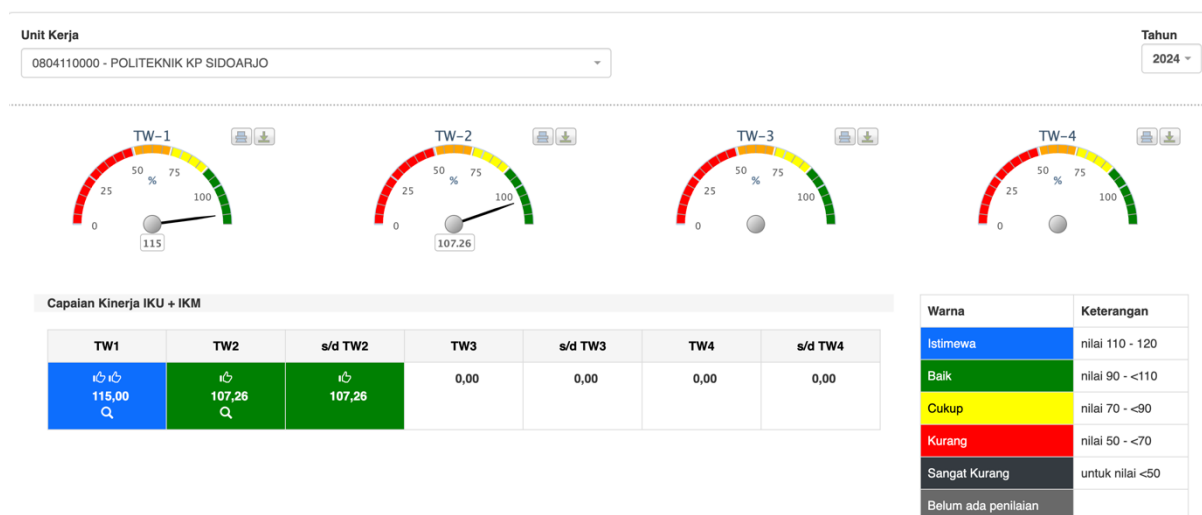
Unit Kerja

0804110000 - POLITEKNIK KP SIDOARJO

Tahun

2024

TW-1

0 25 50 % 75 100

115

TW-2

0 25 50 % 75 100

107.26

TW-3

0 25 50 % 75 100

TW-4

0 25 50 % 75 100

Capaian Kinerja IKU + IKM

| TW1 | TW2 | s/d TW2 | TW3 | s/d TW3 | TW4 | s/d TW4 |
|---|---|---|---|---|---|---|
| 115,00 | 107,26 | 107,26 | 0,00 | 0,00 | 0,00 | 0,00 |

| Warna | Keterangan |
|---|---|
| Istimewa | nilai 110 - 120 |
| Baik | nilai 90 - <110 |
| Cukup | nilai 70 - <90 |
| Kurang | nilai 50 - <70 |
| Sangat Kurang | untuk nilai <50 |
| Belum ada penilaian | |